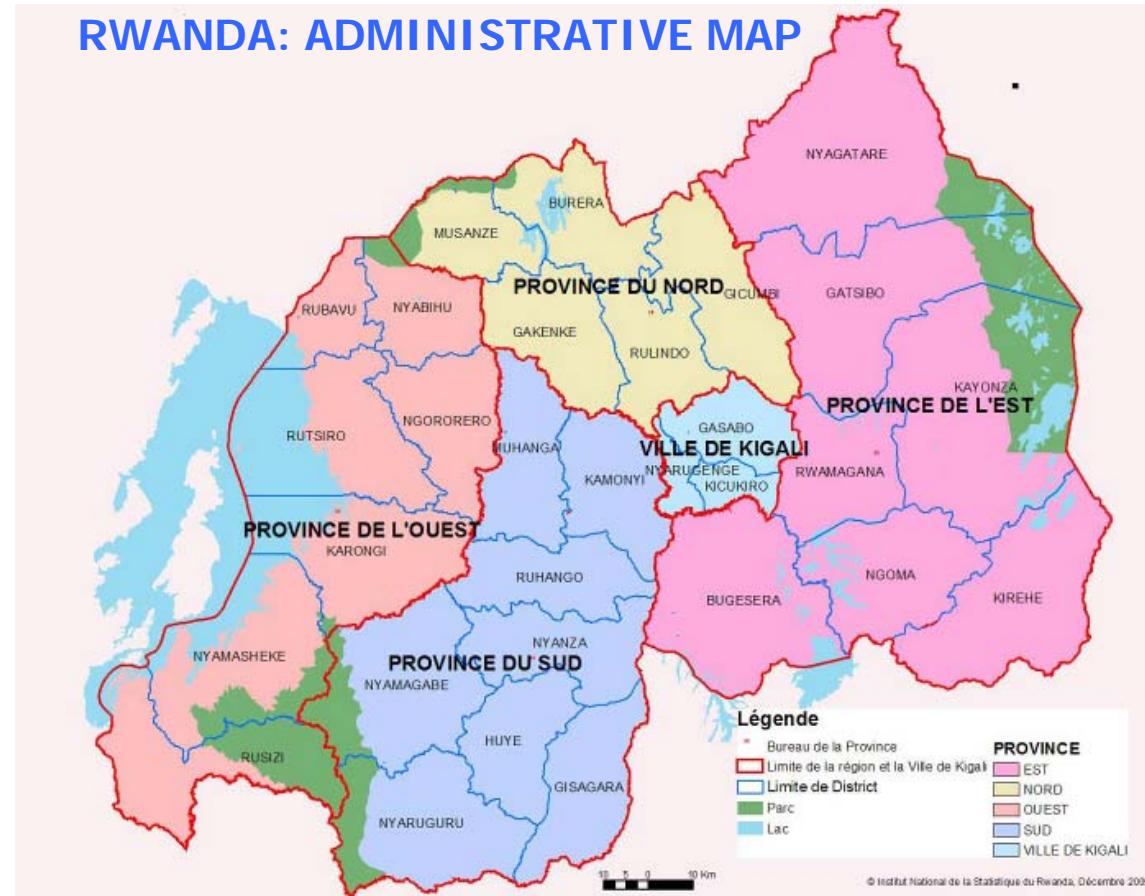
RWANDA: ADMINISTRATIVE MAP

NYAGATARE

BURERA

MUSANZE

PROVINCE DU NORD

GICUMBI

GATSIBO

RUBAVU

NYABIHU

GAKENKE

RULINDO

KAYONZA

PROVINCE DE L'EST

GASABO

NGORORERO

RUTSIRO

MUHANGA

VILLE DE KIGALI

NYARUGENGE

KICUKIRO

RWAMAGANA

KAMONYI

PROVINCE DE L'OUEST

KARONGI

RUHANGO

NGOMA

BUGESERA

KIREHE

NYANZA

NYAMASHEKE

PROVINCE DU SUD

NYAMAGABE

HUYE

RUSIZI

GISAGARA

NYARUGURU

Légende

Bureau de la Province

Limite de la région et la Ville de Kigali

Limite de District

Parc

Lac

PROVINCE

EST

NORD

OUEST

SUD

VILLE DE KIGALI

10 5 0 10 Km

© Institut National de la Statistique du Rwanda, Décembre 20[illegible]